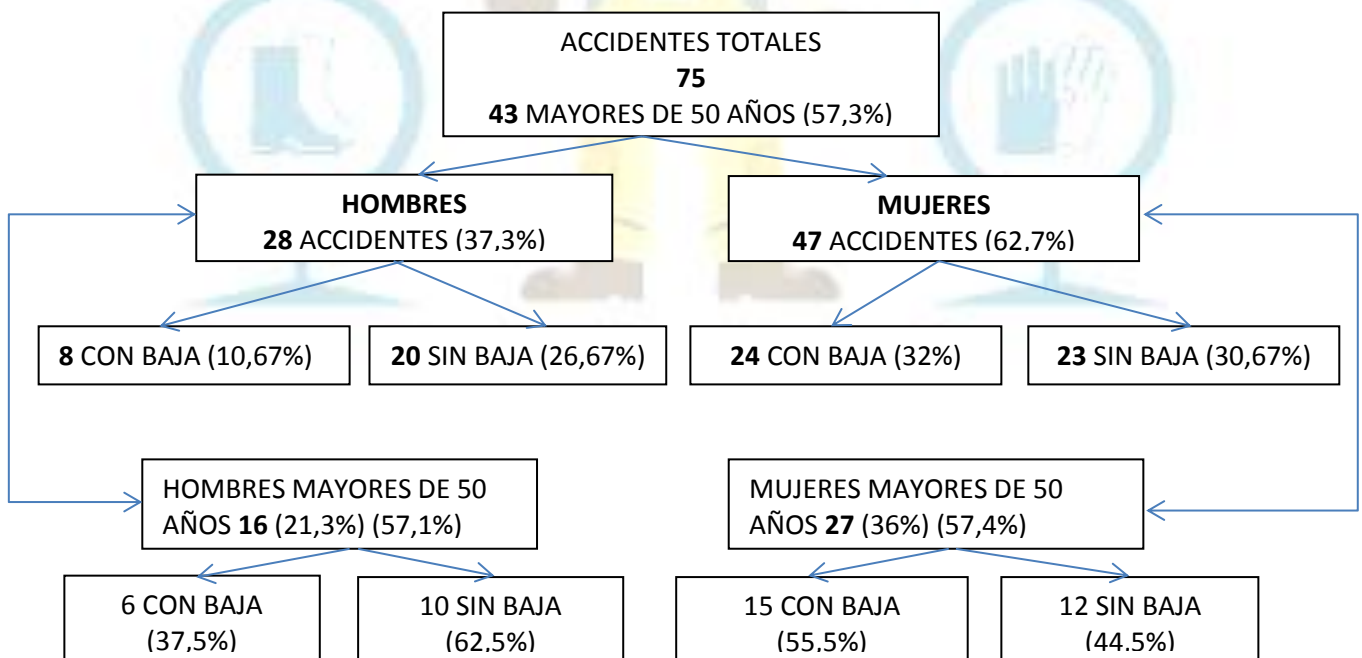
ACCIDENTES TOTALES
**75**
**43** MAYORES DE 50 AÑOS (57,3%)

**HOMBRES**
**28** ACCIDENTES (37,3%)

**MUJERES**
**47** ACCIDENTES (62,7%)

**8** CON BAJA (10,67%)

**20** SIN BAJA (26,67%)

**24** CON BAJA (32%)

**23** SIN BAJA (30,67%)

HOMBRES MAYORES DE 50 AÑOS **16** (21,3%) (57,1%)

MUJERES MAYORES DE 50 AÑOS **27** (36%) (57,4%)

6 CON BAJA (37,5%)

10 SIN BAJA (62,5%)

15 CON BAJA (55,5%)

12 SIN BAJA (44,5%)